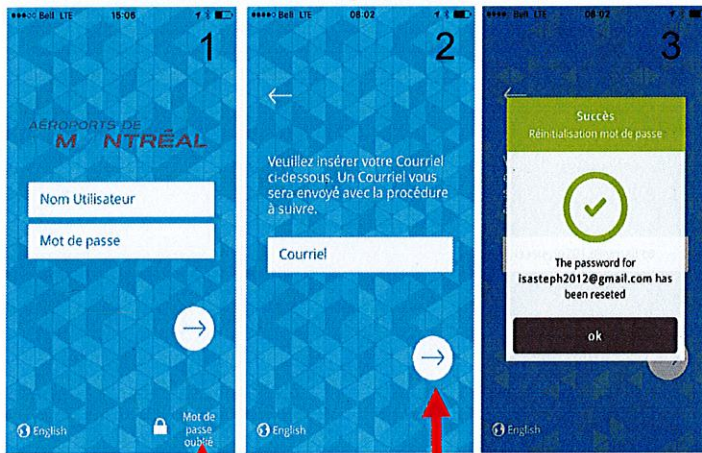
Bell LTE 15:06
1
AÉROPORTS DE
MONTRÉAL
Nom Utilisateur
Mot de passe
English
Mot de passe oublié

Bell LTE 08:02
2
Veuillez insérer votre Courriel ci-dessous. Un Courriel vous sera envoyé avec la procédure à suivre.
Courriel
English

Bell LTE 08:02
3
Succès
Réinitialisation mot de passe
The password for isasteph2012@gmail.com has been reseted
ok
English